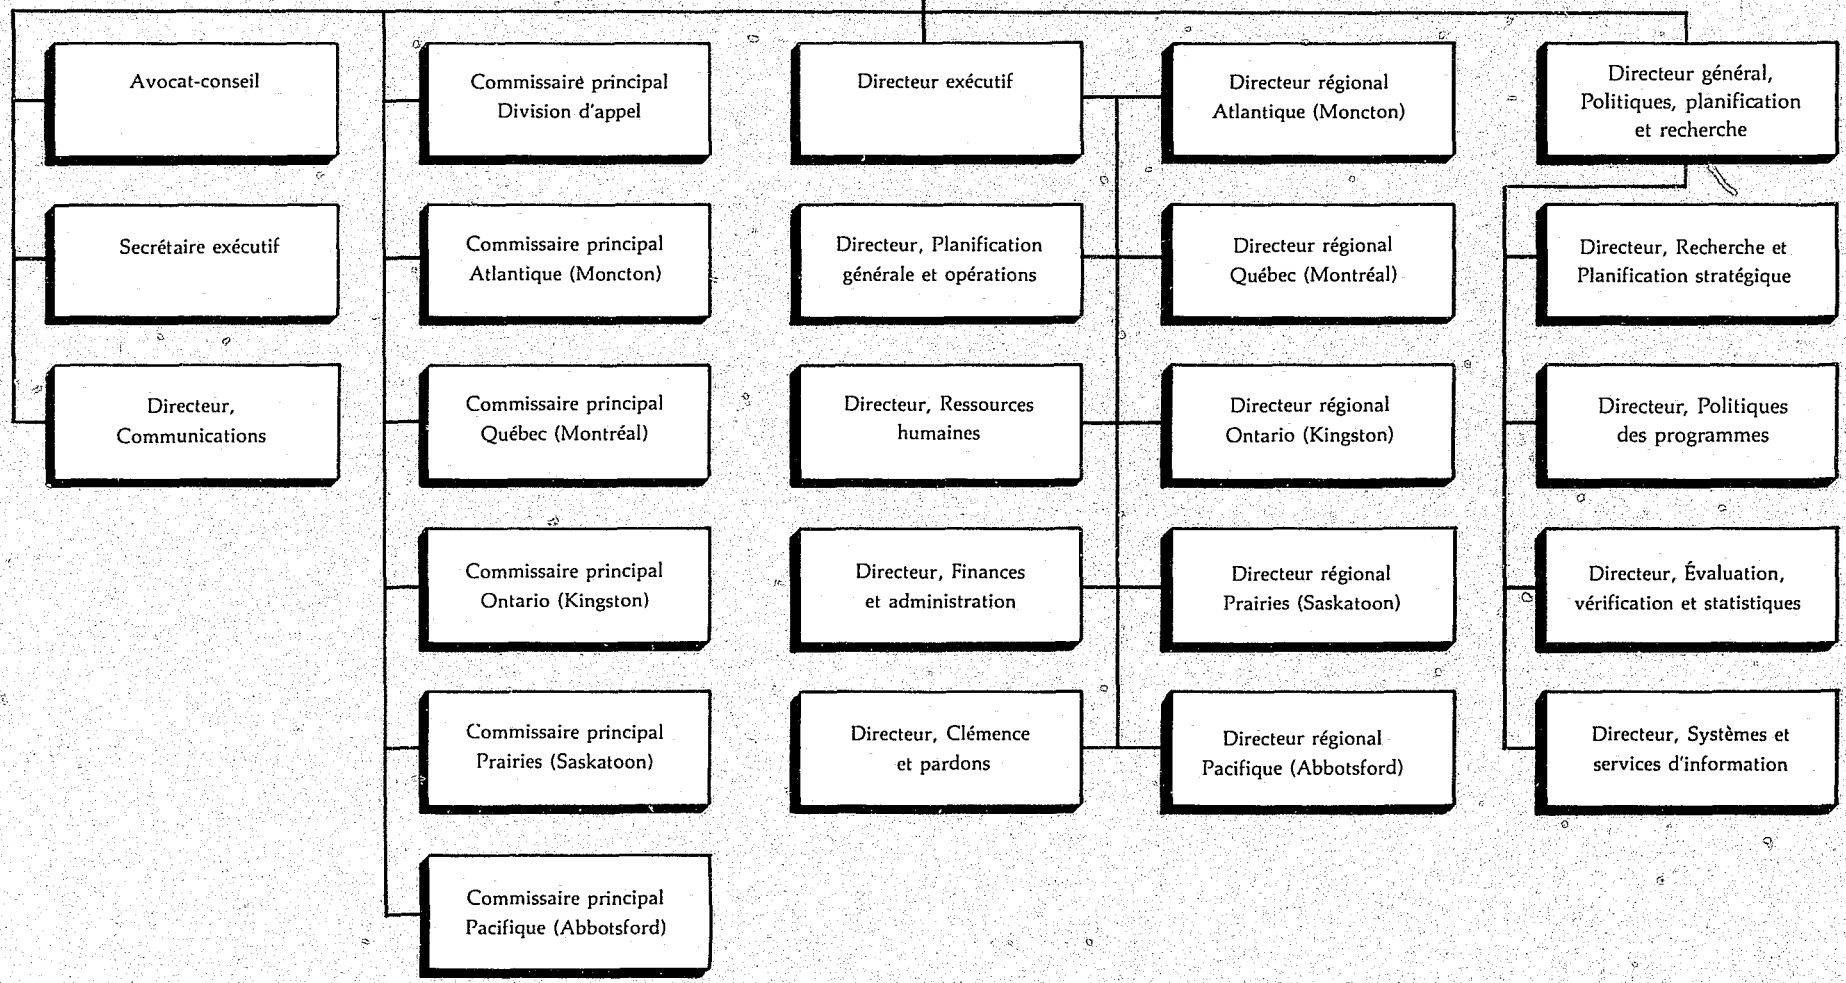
Avocat-conseil

Secrétaire exécutif

Directeur, Communications

Commissaire principal Division d'appel

Commissaire principal Atlantique (Moncton)

Commissaire principal Québec (Montréal)

Commissaire principal Ontario (Kingston)

Commissaire principal Prairies (Saskatoon)

Commissaire principal Pacifique (Abbotsford)

Directeur exécutif

Directeur, Planification générale et opérations

Directeur, Ressources humaines

Directeur, Finances et administration

Directeur, Clémence et pardons

Directeur régional Atlantique (Moncton)

Directeur régional Québec (Montréal)

Directeur régional Ontario (Kingston)

Directeur régional Prairies (Saskatoon)

Directeur régional Pacifique (Abbotsford)

Directeur général, Politiques, planification et recherche

Directeur, Recherche et Planification stratégique

Directeur, Politiques des programmes

Directeur, Évaluation, vérification et statistiques

Directeur, Systèmes et services d'information